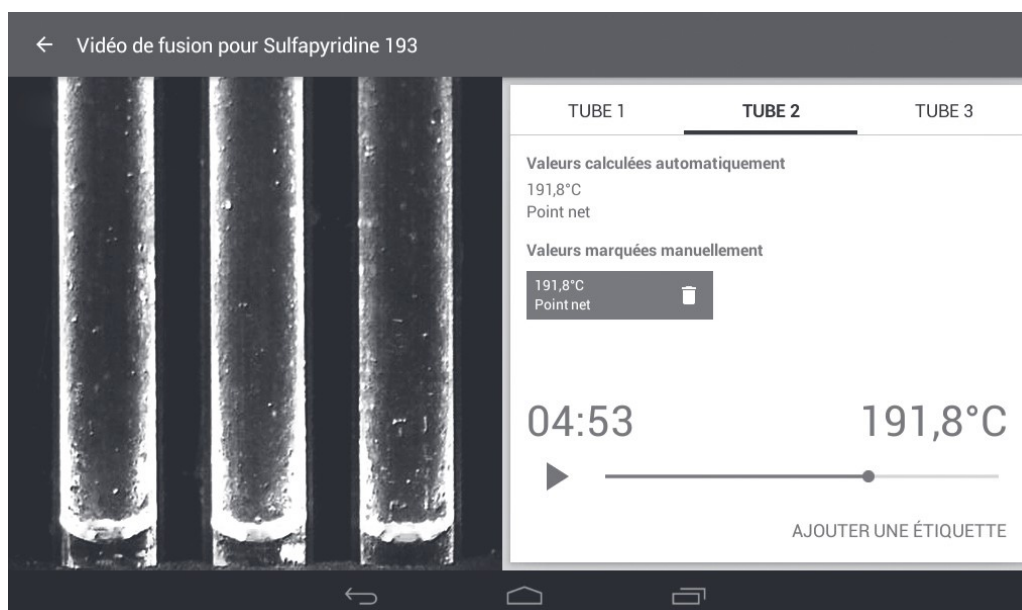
Vidéo de fusion pour Sulfapyridine 193

TUBE 1 TUBE 2 TUBE 3

Valeurs calculées automatiquement
191,8°C
Point net

Valeurs marquées manuellement

191,8°C
Point net

04:53 191,8°C

AJOUTER UNE ÉTIQUETTE